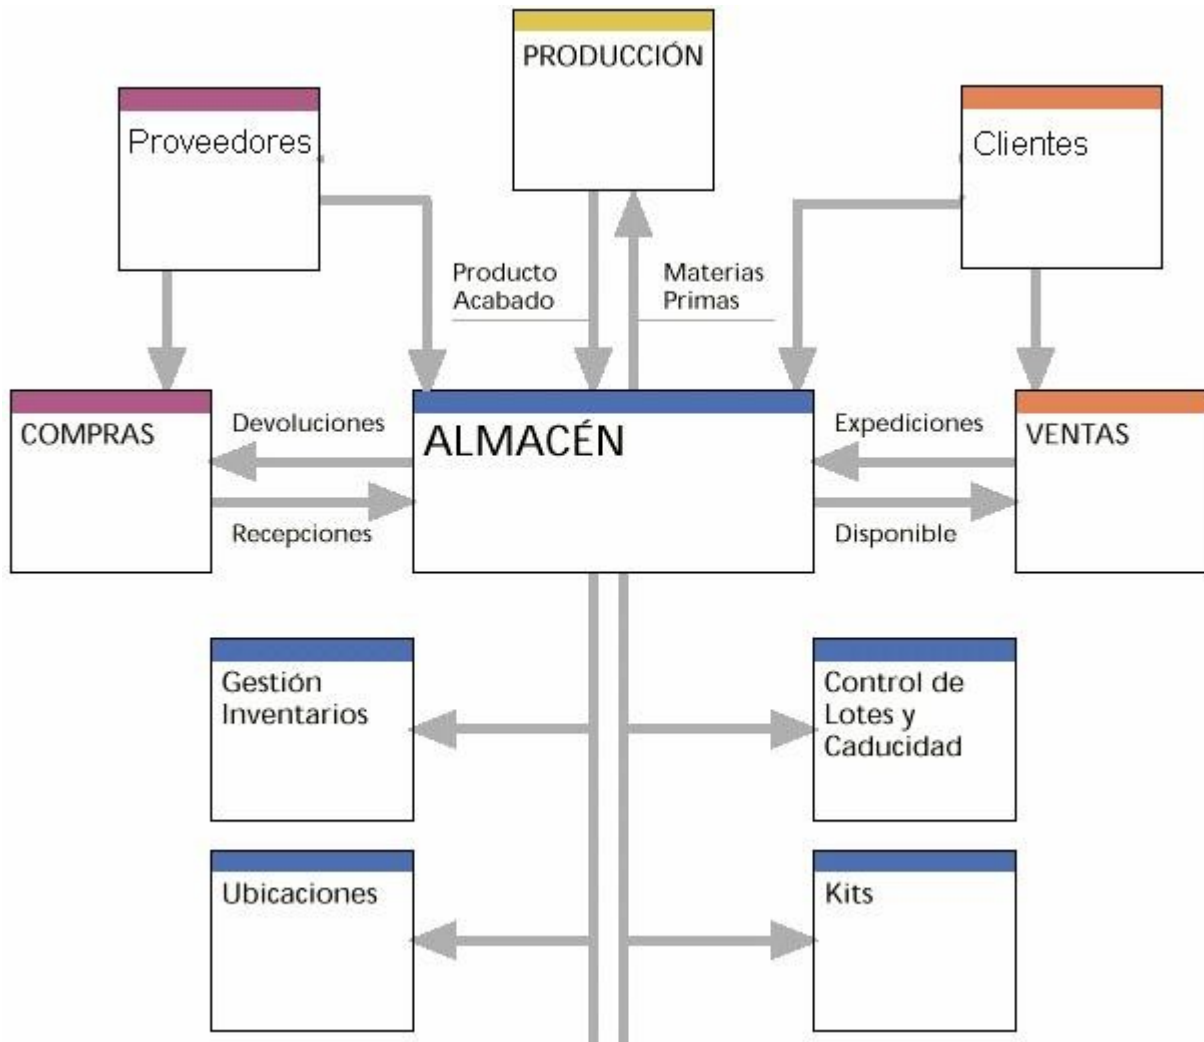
PRODUCCIÓN

Proveedores

Clientes

Producto Acabado

Materias Primas

COMPRAS

Devoluciones

ALMACÉN

Expediciones

VENTAS

Recepciones

Disponible

Gestión Inventarios

Control de Lotes y Caducidad

Ubicaciones

Kits